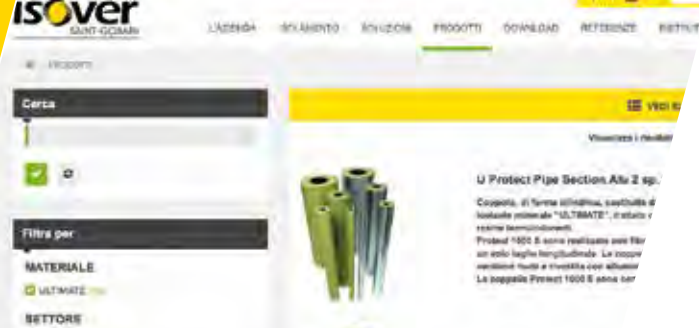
isover
SAINT-GOBAIN

L'AZIENDA ISOLAMENTO SOLUZIONI PRODOTTI DOWNLOAD REFERENZE ISTITUT

Prodotti

Cerca

Filtra per

MATERIALE

ULTIMATE

SETTORE

Visualizza i risultati

U Protect Pipe Section Alu 2 sp.

Coppella, di forma cilindrica, costituita di isolante minerale "ULTIMATE", trattato con resine termoindurenti.
Protect 1000 S sono realizzate con fibre con un solo taglio longitudinale. Le coppelle vengono fornite nude e rivestite con alluminio.
Le coppelle Protect 1000 S sono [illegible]